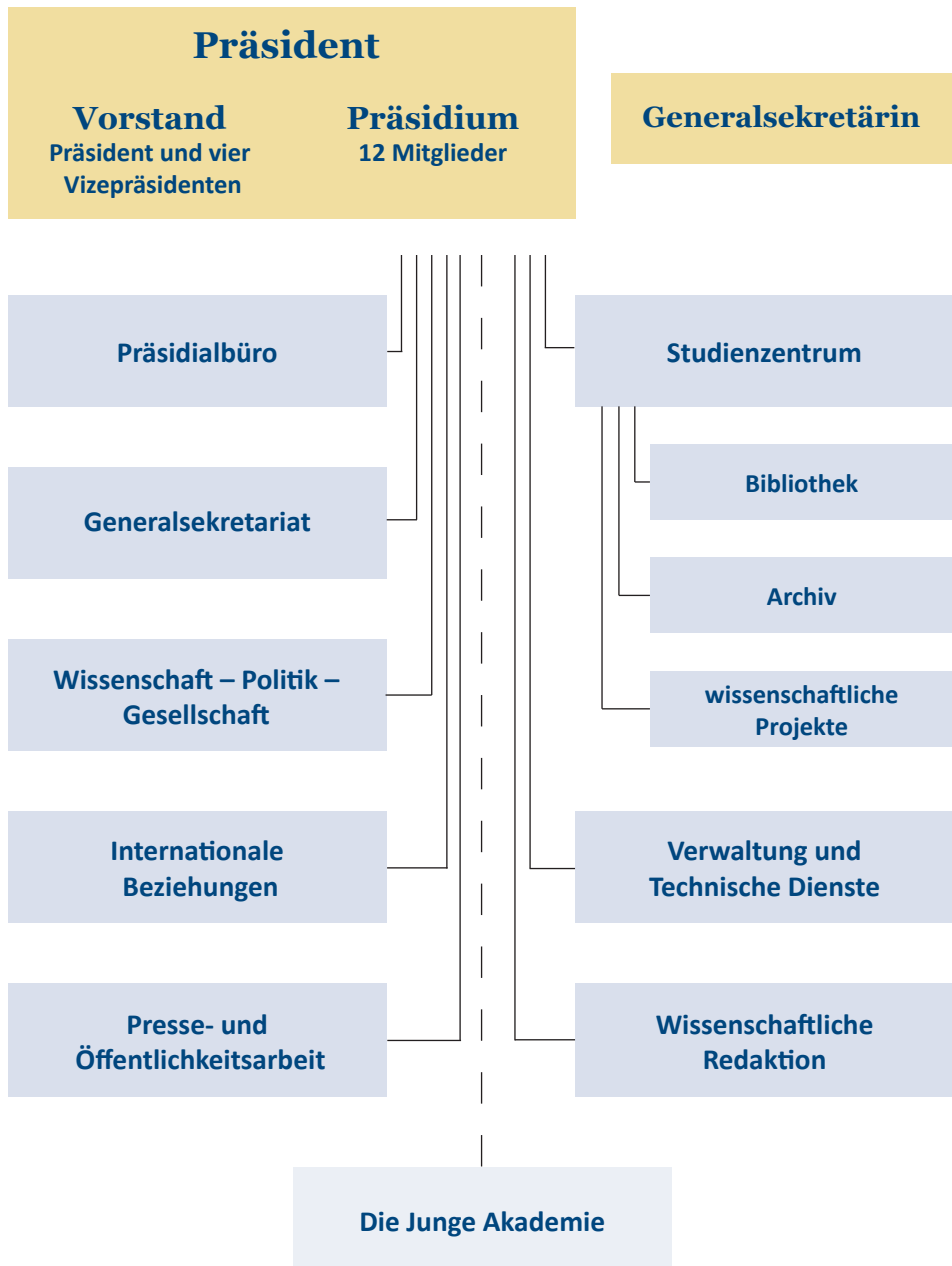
Präsident

Vorstand
Präsident und vier Vizepräsidenten

Präsidium
12 Mitglieder

Generalsekretärin

Präsidialbüro

Generalsekretariat

Wissenschaft – Politik – Gesellschaft

Internationale Beziehungen

Presse- und Öffentlichkeitsarbeit

Studienzentrum

Bibliothek

Archiv

wissenschaftliche Projekte

Verwaltung und Technische Dienste

Wissenschaftliche Redaktion

Die Junge Akademie